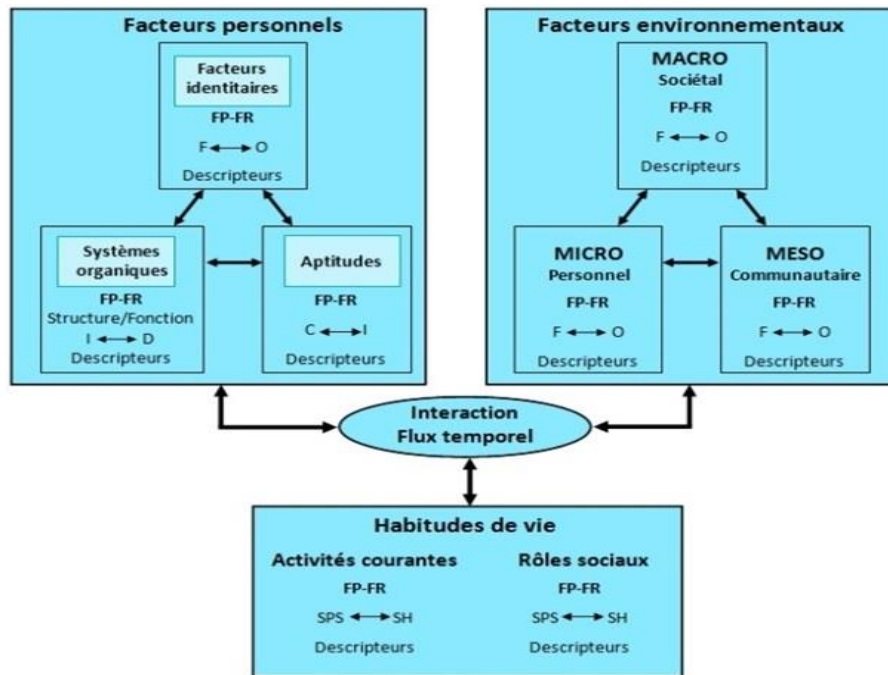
Facteurs personnels

Facteurs identitaires
FP-FR
F ⟷ O
Descripteurs

Systèmes organiques
FP-FR
Structure/Fonction
I ⟷ D
Descripteurs

Aptitudes
FP-FR
C ⟷ I
Descripteurs

Facteurs environnementaux

MACRO
Sociétal
FP-FR
F ⟷ O
Descripteurs

MICRO
Personnel
FP-FR
F ⟷ O
Descripteurs

MESO
Communautaire
FP-FR
F ⟷ O
Descripteurs

Interaction
Flux temporel

Habitudes de vie

Activités courantes
FP-FR
SPS ⟷ SH
Descripteurs

Rôles sociaux
FP-FR
SPS ⟷ SH
Descripteurs